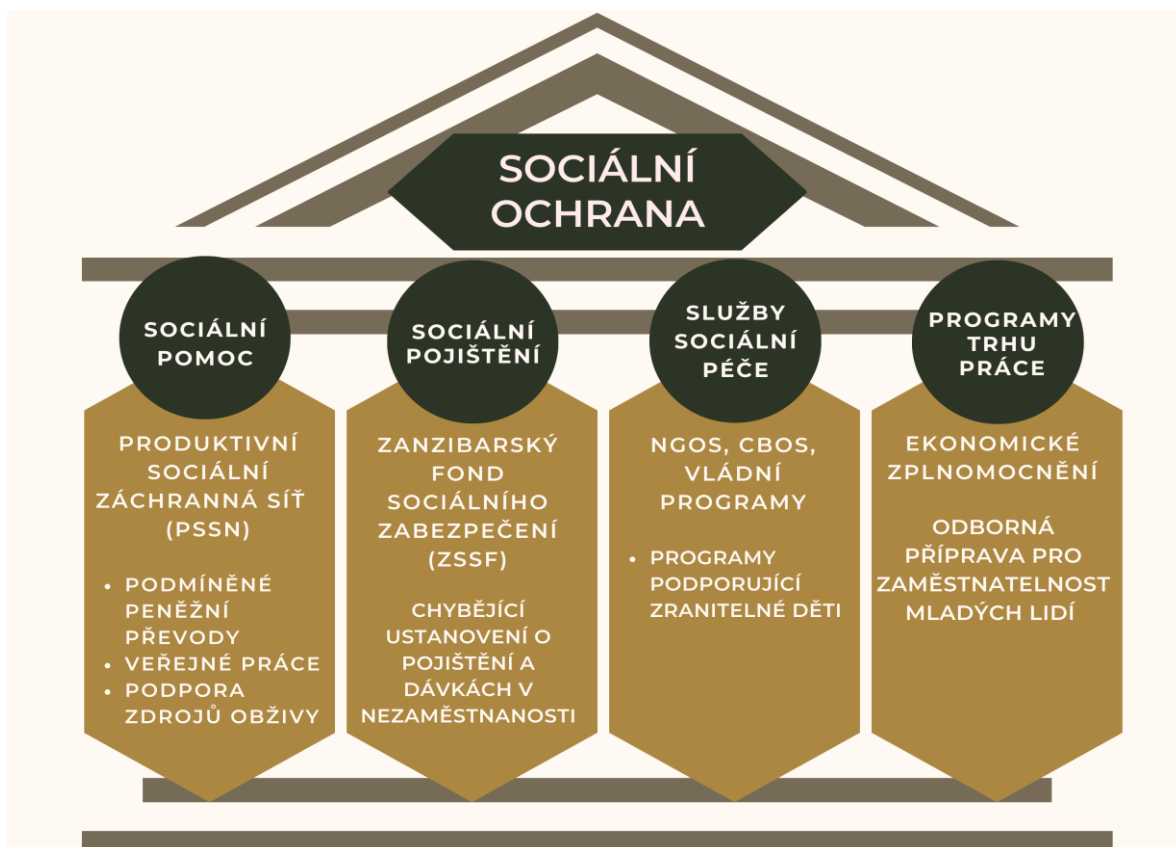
SOCIÁLNÍ OCHRANA

SOCIÁLNÍ POMOC

PRODUKTIVNÍ SOCIÁLNÍ ZÁCHRANNÁ SÍŤ (PSSN)

• PODMÍNĚNÉ PENĚŽNÍ PŘEVODY
• VEŘEJNÉ PRÁCE
• PODPORA ZDROJŮ OBŽIVY

SOCIÁLNÍ POJIŠTĚNÍ

ZANZIBARSKÝ FOND SOCIÁLNÍHO ZABEZPEČENÍ (ZSSF)

CHYBĚJÍCÍ USTANOVENÍ O POJIŠTĚNÍ A DÁVKÁCH V NEZAMĚSTNANOSTI

SLUŽBY SOCIÁLNÍ PÉČE

NGOS, CBOS, VLÁDNÍ PROGRAMY

• PROGRAMY PODPORUJÍCÍ ZRANITELNÉ DĚTI

PROGRAMY TRHU PRÁCE

EKONOMICKÉ ZPLNOMOCNĚNÍ

ODBORNÁ PŘÍPRAVA PRO ZAMĚSTNATELNOST MLADÝCH LIDÍ